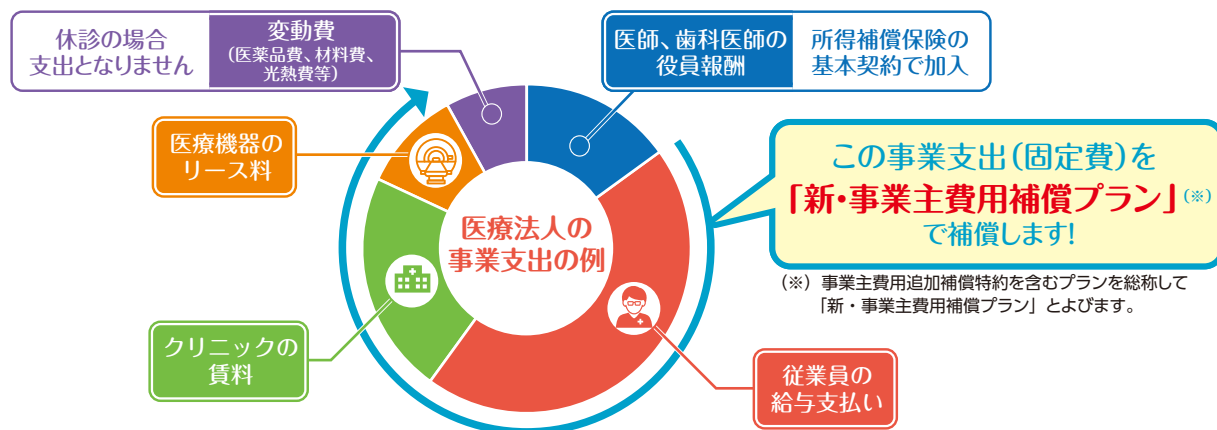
休診の場合
支出となりません

変動費
（医薬品費、材料費、光熱費等）

医師、歯科医師の
役員報酬

所得補償保険の
基本契約で加入

この事業支出（固定費）を
「新・事業主費用補償プラン」（※）
で補償します！

（※）事業主費用追加補償特約を含むプランを総称して
「新・事業主費用補償プラン」とよびます。

医療機器の
リース料

医療法人の
事業支出の例

クリニックの
賃料

従業員の
給与支払い